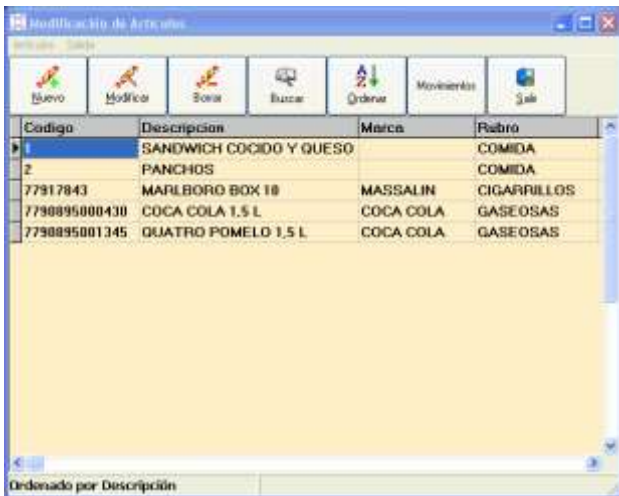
Modificacion de Articulos

Articulos Salida

Nuevo
Modificar
Borrar
Buscar
Ordenar
Movimientos
Salir

| Codigo | Descripcion | Marca | Rubro |
|---|---|---|---|
| 1 | SANDWICH COCIDO Y QUESO | | COMIDA |
| 2 | PANCHOS | | COMIDA |
| 77917843 | MARLBORO BOX 10 | MASSALIN | CIGARRILLOS |
| 7790895000430 | COCA COLA 1,5 L | COCA COLA | GASEOSAS |
| 7790895001345 | QUATRO POMELO 1,5 L | COCA COLA | GASEOSAS |

Ordenado por Descripción